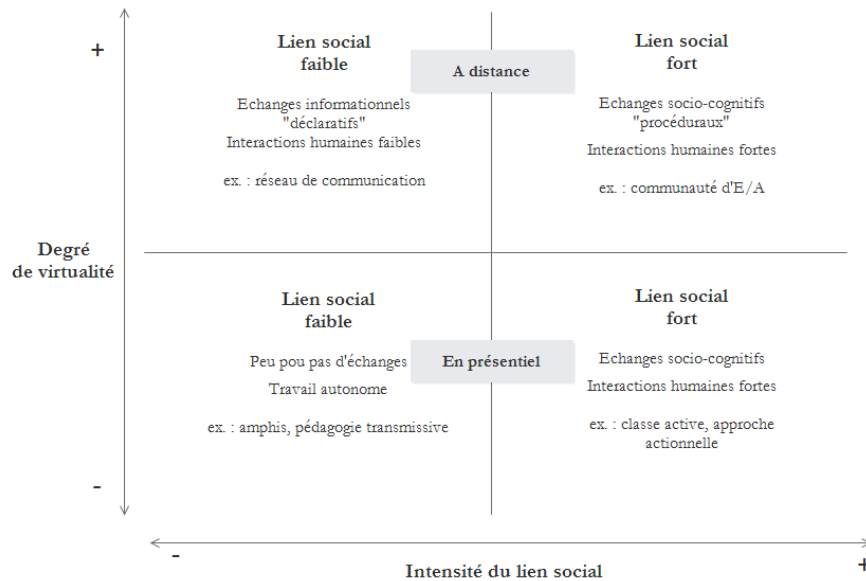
+

Lien social faible

A distance

Lien social fort

Echanges informationnels "déclaratifs"
Interactions humaines faibles

ex. : réseau de communication

Echanges socio-cognitifs "procéduraux"
Interactions humaines fortes

ex. : communauté d'E/A

Degré de virtualité

Lien social faible

Peu pou pas d'échanges
Travail autonome

ex. : amphis, pédagogie transmissive

En présentiel

Lien social fort

Echanges socio-cognitifs
Interactions humaines fortes

ex. : classe active, approche actionnelle

-

-

+

Intensité du lien social